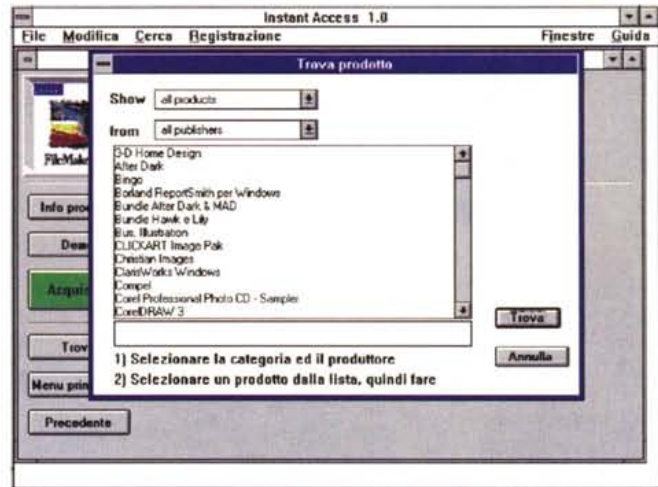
Instant Access 1.0

File Modifica Cerca Registrazione Finestre Guida

FileMak

Info pro

Dem

Acquis

Trov

Menu prin

Precedente

Trova prodotto

Show all products

from all publishers

3-D Home Design
After Dark
Bingo
Borland ReportSmith per Windows
Bundle After Dark & MAD
Bundle Hawk e Lily
Bus. Illustration
CLICKART Image Pak
Christian Images
ClarisWorks Windows
Compel
Corel Professional Photo CD - Sampler
CorelDRAW 3

Trova

Annulla

1) Selezionare la categoria ed il produttore
2) Selezionare un prodotto dalla lista, quindi fare